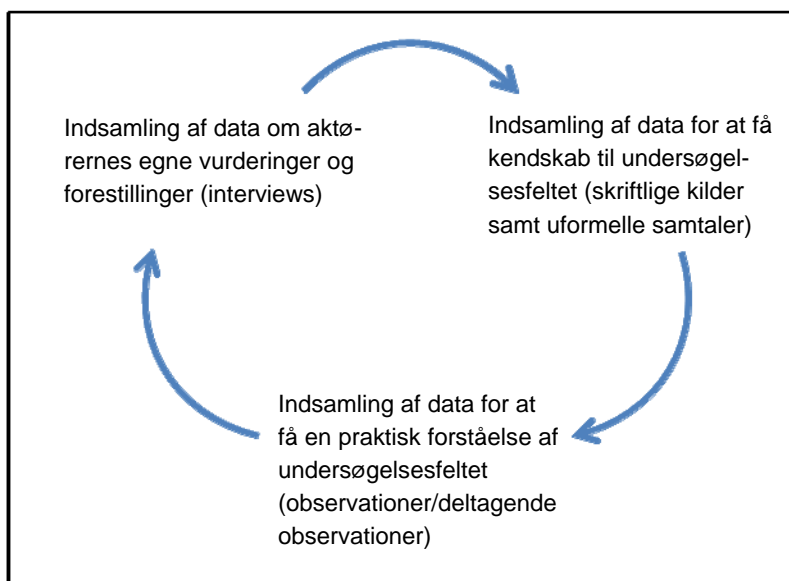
Indsamling af data om aktørernes egne vurderinger og forestillinger (interviews)

Indsamling af data for at få kendskab til undersøgelsesfeltet (skriftlige kilder samt uformelle samtaler)

Indsamling af data for at få en praktisk forståelse af undersøgelsesfeltet (observationer/deltagende observationer)